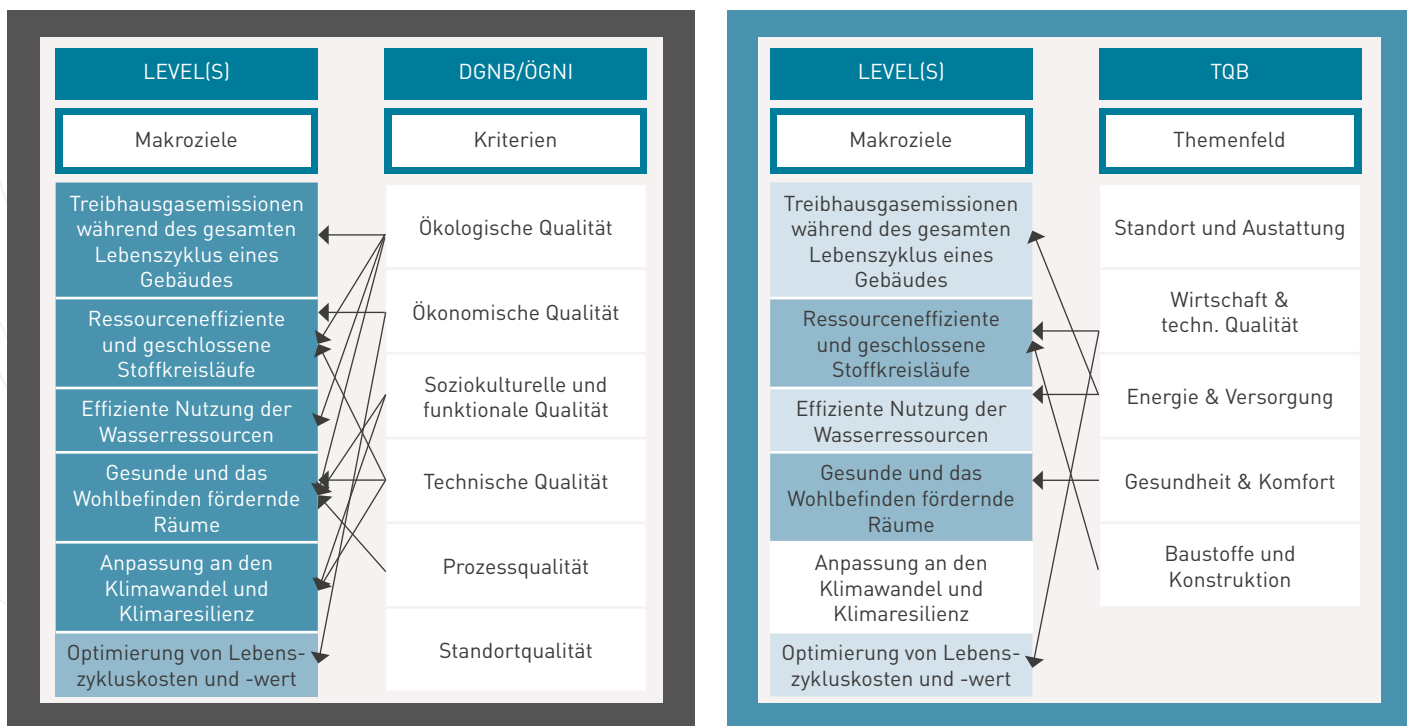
LEVEL(S)

DGNB/ÖGNI

Makroziele

Kriterien

Treibhausgasemissionen während des gesamten Lebenszyklus eines Gebäudes

Ressourceneffiziente und geschlossene Stoffkreisläufe

Effiziente Nutzung der Wasserressourcen

Gesunde und das Wohlbefinden fördernde Räume

Anpassung an den Klimawandel und Klimaresilienz

Optimierung von Lebenszykluskosten und -wert

Ökologische Qualität

Ökonomische Qualität

Soziokulturelle und funktionale Qualität

Technische Qualität

Prozessqualität

Standortqualität

LEVEL(S)

TQB

Makroziele

Themenfeld

Treibhausgasemissionen während des gesamten Lebenszyklus eines Gebäudes

Ressourceneffiziente und geschlossene Stoffkreisläufe

Effiziente Nutzung der Wasserressourcen

Gesunde und das Wohlbefinden fördernde Räume

Anpassung an den Klimawandel und Klimaresilienz

Optimierung von Lebenszykluskosten und -wert

Standort und Austattung

Wirtschaft & techn. Qualität

Energie & Versorgung

Gesundheit & Komfort

Baustoffe und Konstruktion